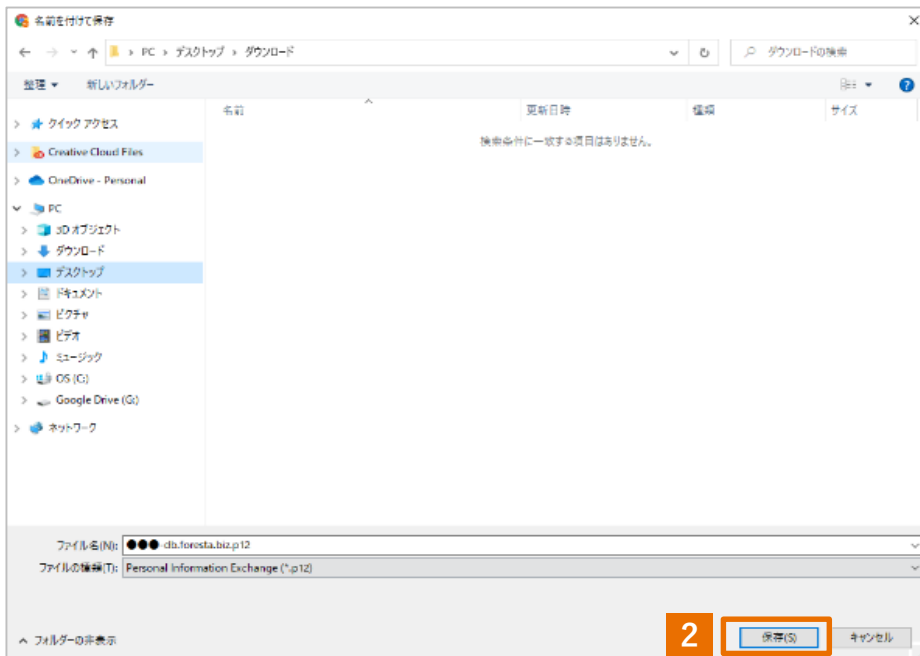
名前を付けて保存

PC > デスクトップ > ダウンロード

ダウンロードの検索

整理 ▾ 新しいフォルダー

名前 更新日時 種類 サイズ

検索条件に一致する項目はありません。

クイック アクセス
Creative Cloud Files
OneDrive - Personal
PC
3D オブジェクト
ダウンロード
デスクトップ
ドキュメント
ピクチャ
ビデオ
ミュージック
OS (C:)
Google Drive (G:)
ネットワーク

ファイル名(N): ●●●-db.foresta.biz.p12
ファイルの種類(T): Personal Information Exchange (*.p12)

フォルダーの非表示

2

保存(S) キャンセル